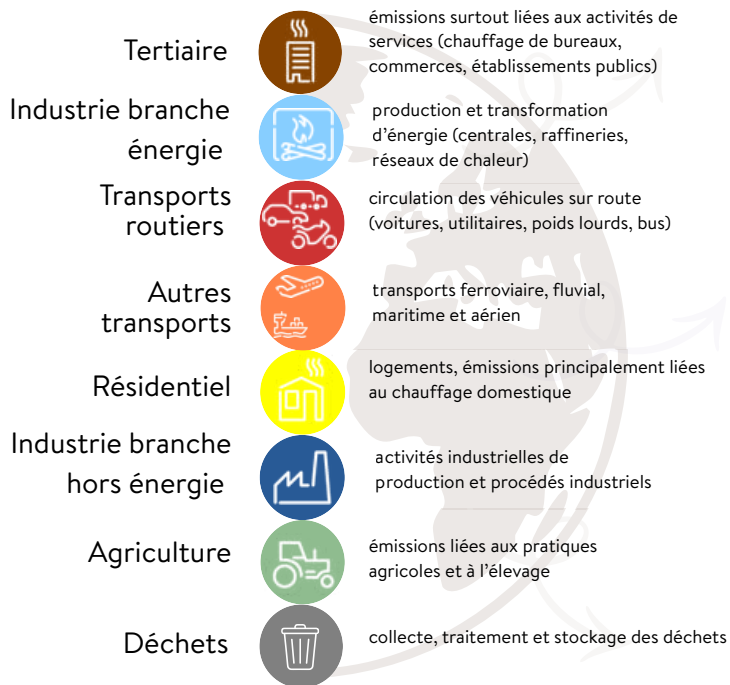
Tertiaire

émissions surtout liées aux activités de services (chauffage de bureaux, commerces, établissements publics)

Industrie branche énergie

production et transformation d'énergie (centrales, raffineries, réseaux de chaleur)

Transports routiers

circulation des véhicules sur route (voitures, utilitaires, poids lourds, bus)

Autres transports

transports ferroviaire, fluvial, maritime et aérien

Résidentiel

logements, émissions principalement liées au chauffage domestique

Industrie branche hors énergie

activités industrielles de production et procédés industriels

Agriculture

émissions liées aux pratiques agricoles et à l'élevage

Déchets

collecte, traitement et stockage des déchets